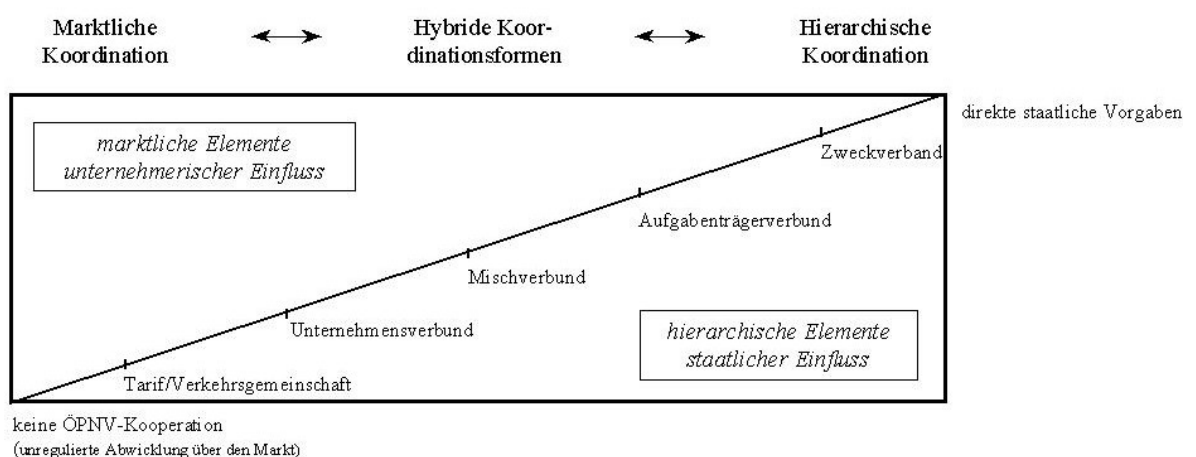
Marktliche Koordination

Hybride Koordinationsformen

Hierarchische Koordination

marktliche Elemente
unternehmerischer Einfluss

direkte staatliche Vorgaben

Zweckverband

Aufgabenträgerverbund

Mischverbund

Unternehmensverbund

hierarchische Elemente
staatlicher Einfluss

Tarif/Verkehrsgemeinschaft

keine ÖPNV-Kooperation
(unregulierte Abwicklung über den Markt)